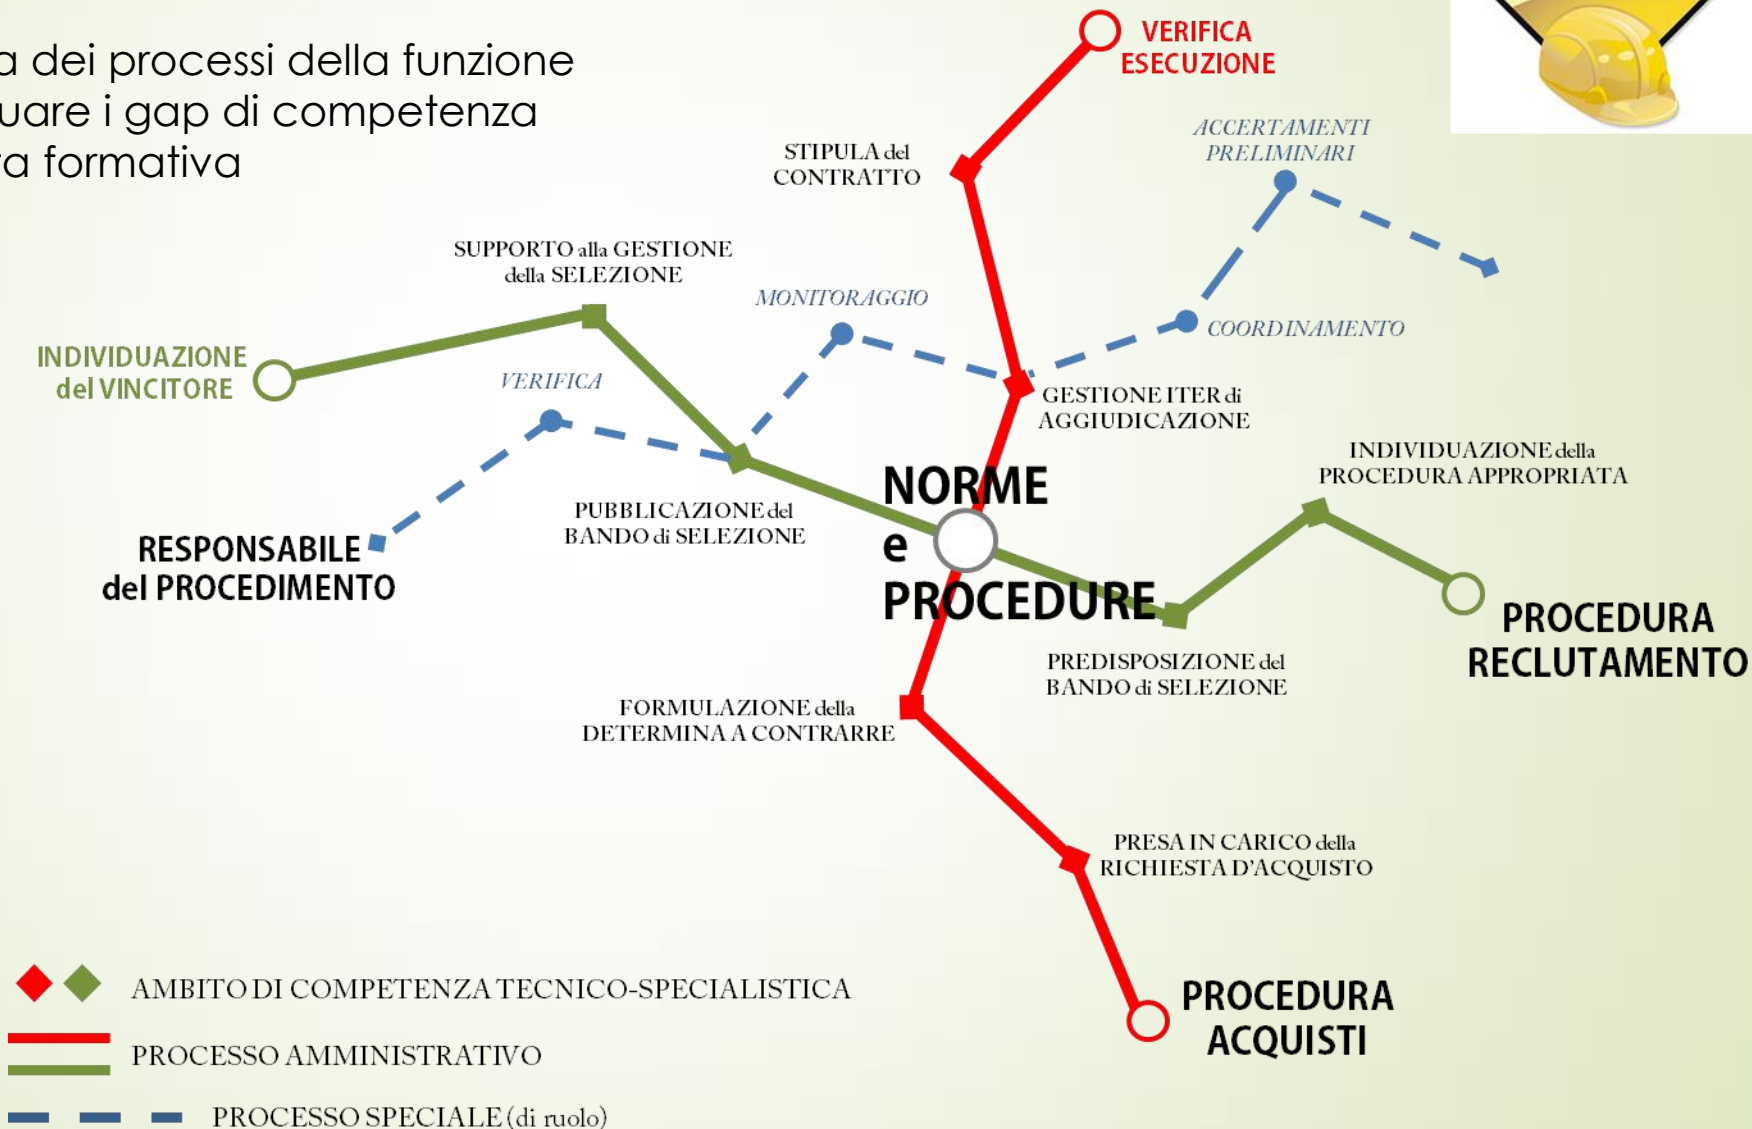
a dei processi della funzione
uare i gap di competenza
a formativa

VERIFICA ESECUZIONE

STIPULA del CONTRATTO

ACCERTAMENTI PRELIMINARI

SUPPORTO alla GESTIONE della SELEZIONE

MONITORAGGIO

COORDINAMENTO

INDIVIDUAZIONE del VINCITORE

VERIFICA

GESTIONE ITER di AGGIUDICAZIONE

INDIVIDUAZIONE della PROCEDURA APPROPRIATA

NORME e PROCEDURE

PUBBLICAZIONE del BANDO di SELEZIONE

RESPONSABILE del PROCEDIMENTO

PROCEDURA RECLUTAMENTO

PREDISPOSIZIONE del BANDO di SELEZIONE

FORMULAZIONE della DETERMINA A CONTRARRE

PRESA IN CARICO della RICHIESTA D'ACQUISTO

PROCEDURA ACQUISTI

AMBITO DI COMPETENZA TECNICO-SPECIALISTICA

PROCESSO AMMINISTRATIVO

PROCESSO SPECIALE (di ruolo)